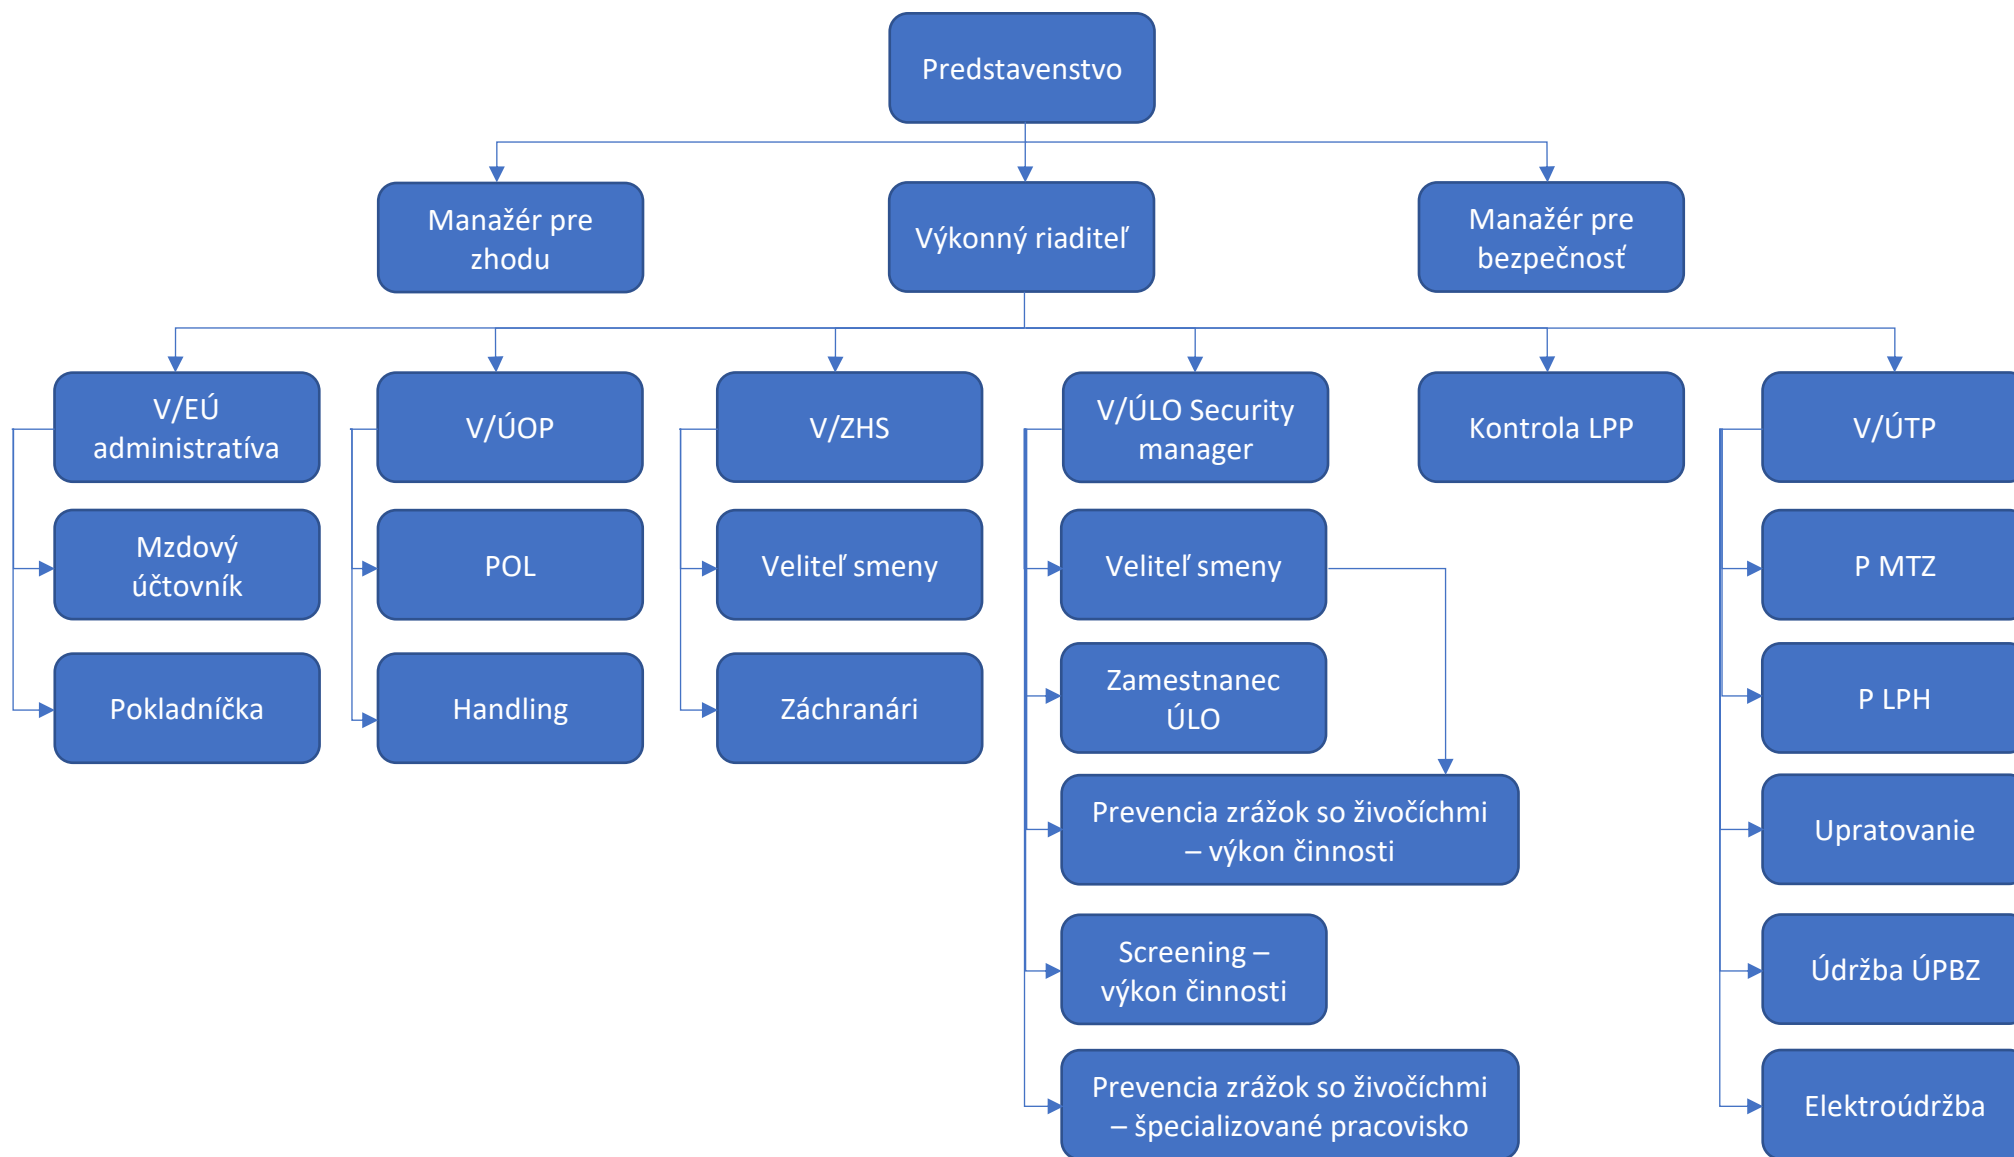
Predstavenstvo

Manažér pre zhodu

Výkonný riaditeľ

Manažér pre bezpečnosť

V/EÚ administratíva

Mzdový účtovník

Pokladníčka

V/ÚOP

POL

Handling

V/ZHS

Veliteľ smeny

Záchranári

V/ÚLO Security manager

Veliteľ smeny

Zamestnanec ÚLO

Prevencia zrážok so živočíchmi – výkon činnosti

Screening – výkon činnosti

Prevencia zrážok so živočíchmi – špecializované pracovisko

Kontrola LPP

V/ÚTP

P MTZ

P LPH

Upratovanie

Údržba ÚPBZ

Elektroúdržba